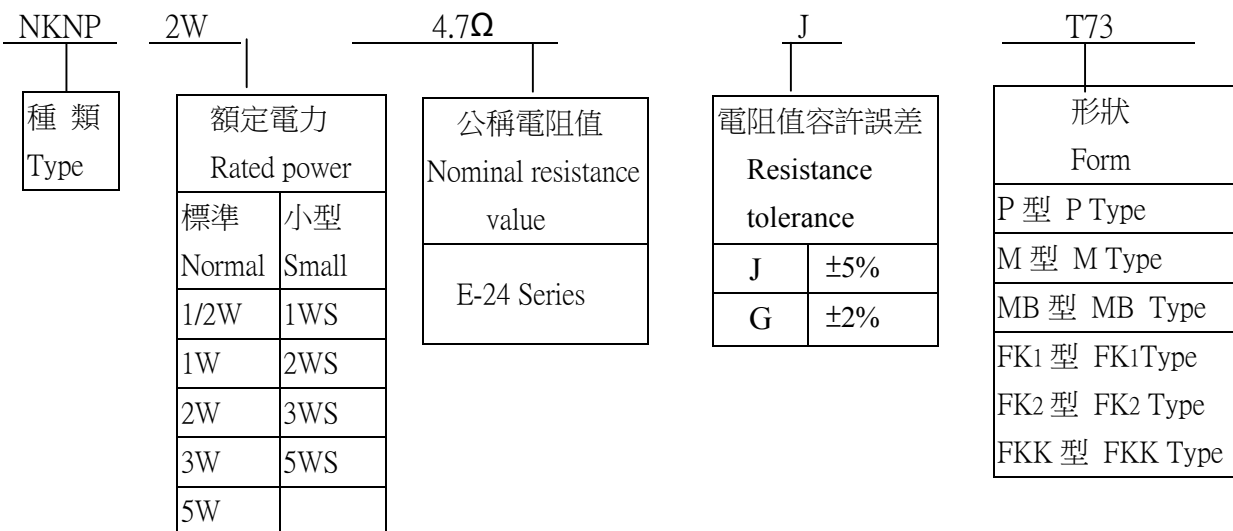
NKNP 2W 4.7Ω J T73

種 類
Type

額定電力
Rated power

| 標準 Normal | 小型 Small |
|---|---|
| 1/2W | 1WS |
| 1W | 2WS |
| 2W | 3WS |
| 3W | 5WS |
| 5W | |

公稱電阻值
Nominal resistance value

E-24 Series

電阻值容許誤差
Resistance tolerance

| J | ±5% |
|---|---|
| G | ±2% |

形狀
Form

P 型 P Type
M 型 M Type
MB 型 MB Type
FK1 型 FK1Type
FK2 型 FK2 Type
FKK 型 FKK Type